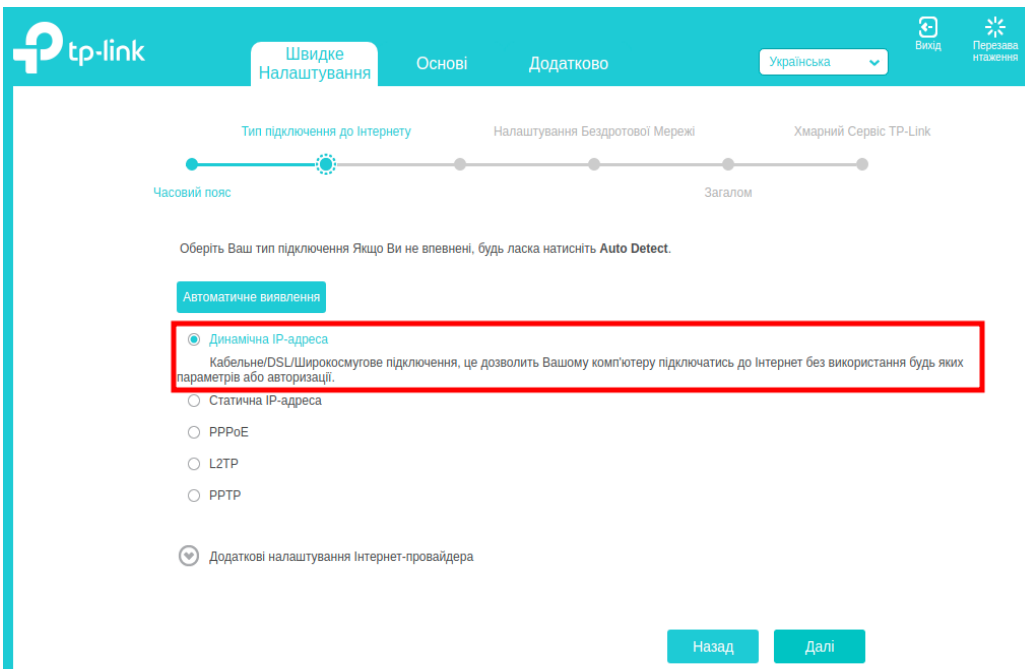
tp-link

Швидке Налаштування

Основі

Додатково

Українська

Вихід

Перезавантаження

Тип підключення до Інтернету

Налаштування Бездротової Мережі

Хмарний Сервіс TP-Link

Часовий пояс

Загалом

Оберіть Ваш тип підключення Якщо Ви не впевнені, будь ласка натисніть **Auto Detect**.

Автоматичне виявлення

Динамічна IP-адреса

Кабельне/DSL/Широкосмугове підключення, це дозволить Вашому комп'ютеру підключатись до Інтернет без використання будь яких параметрів або авторизації.

Статична IP-адреса

PPPoE

L2TP

PPTP

Додаткові налаштування Інтернет-провайдера

Назад

Далі